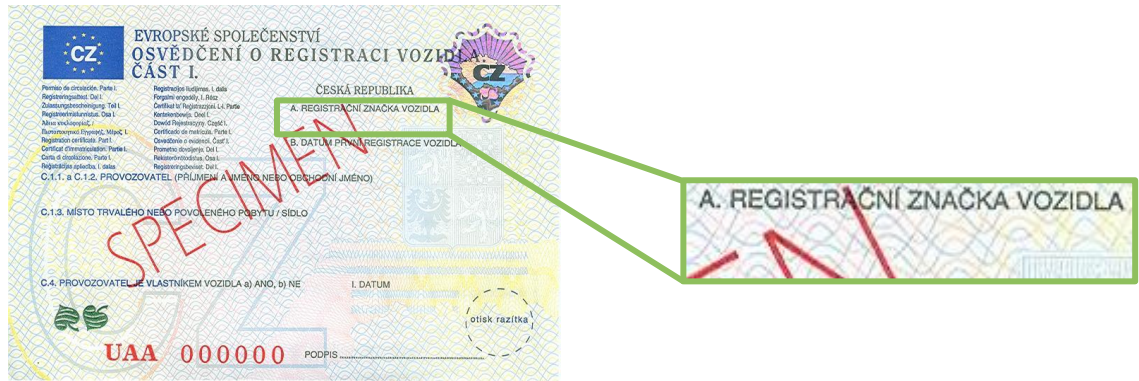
CZ

EVROPSKÉ SPOLEČENSTVÍ
OSVĚDČENÍ O REGISTRACI VOZIDLA
ČÁST I.

CZ

Permiso de circulación. Parte I.
Registreringsattest. Del I.
Zulassungsbescheinigung. Teil I.
Registreerimistunnistus. Osa I.
Άδεια κυκλοφορίας. Ι
Πιστοποιητικό Εγγραφής. Μέρος Ι.
Registration certificate. Part I.
Certificat d'immatriculation. Partie I.
Carta di circolazione. Parte I.
Reģistrācijas apliecība. I. daļa

Registracijos liudijimas. I. dalis
Forgalmi engedély. I. Rész
Certifikat ta' Registrazzjoni. L-I. Parti
Kentekenbewijs. Deel I.
Dowód Rejestracyjny. Część I.
Certificado de matrícula. Parte I.
Osvedčenie o evidencii. Časť I.
Prometno dovoljenje. Del I.
Rekisteröintitodistus. Osa I.
Registreringsbevis. Del I.

ČESKÁ REPUBLIKA

A. REGISTRAČNÍ ZNAČKA VOZIDLA

B. DATUM PRVNÍ REGISTRACE VOZIDLA

C.1.1. a C.1.2. PROVOZOVATEL (PŘÍJMENÍ A JMÉNO NEBO OBCHODNÍ JMÉNO)

C.1.3. MÍSTO TRVALÉHO NEBO POVOLENÉHO POBYTU / SÍDLO

SPECIMEN

C.4. PROVOZOVATEL JE VLASTNÍKEM VOZIDLA a) ANO, b) NE

I. DATUM

otisk razítka

UAA 000000

PODPIS

A. REGISTRAČNÍ ZNAČKA VOZIDLA